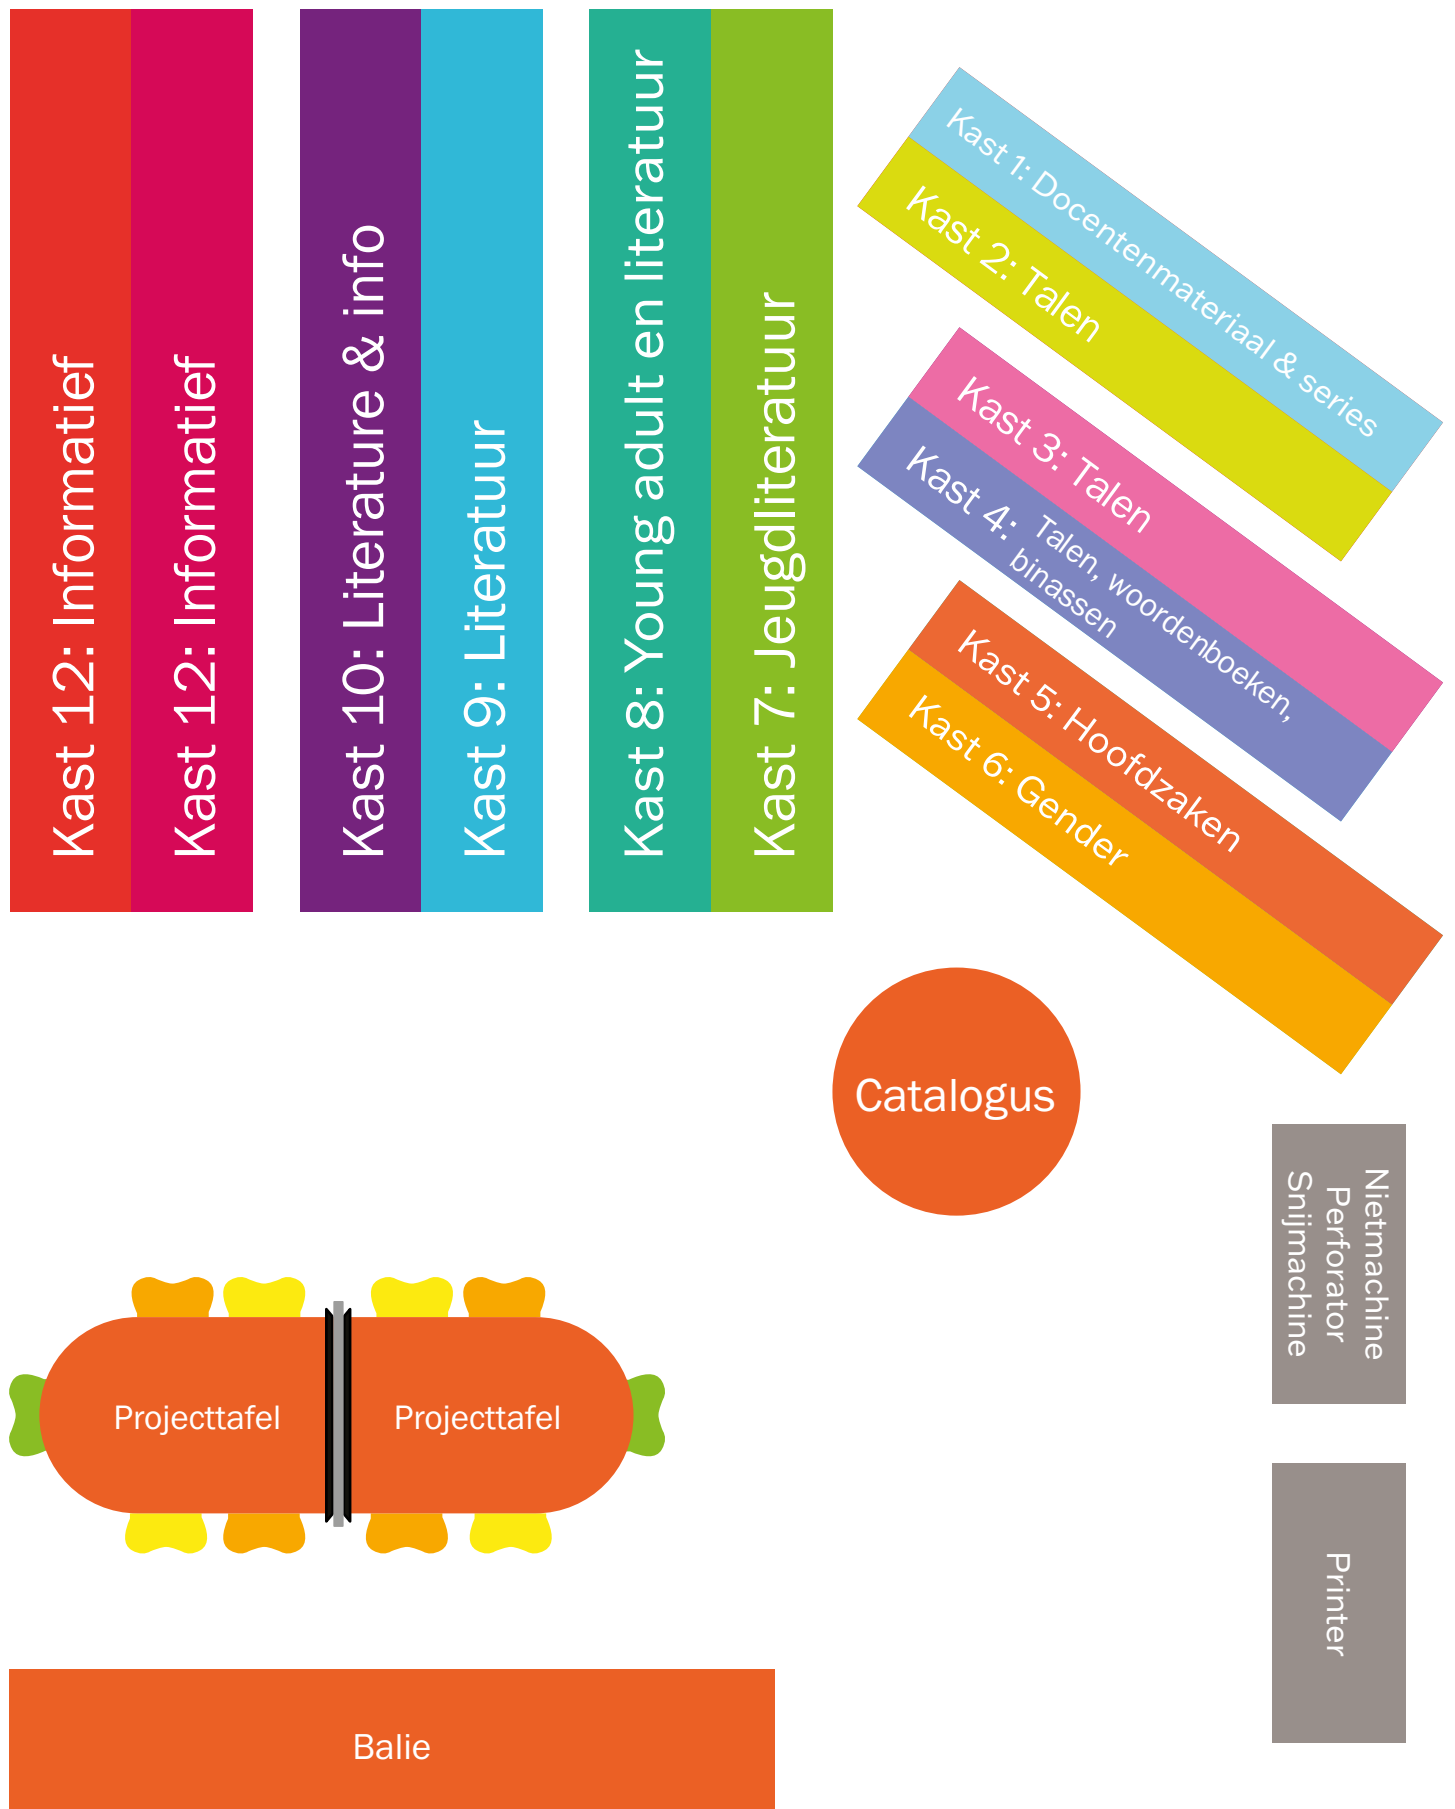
Kast 12: Informatief

Kast 12: Informatief

Kast 10: Literature & info

Kast 9: Literatuur

Kast 8: Young adult en literatuur

Kast 7: Jeugdliteratuur

Kast 1: Docentenmateriaal & series

Kast 2: Talen

Kast 3: Talen

Kast 4: Talen, woordenboeken, binassen

Kast 5: Hoofdzaken

Kast 6: Gender

Catalogus

Nietmachine
Perforator
Snijmachine

Projecttafel

Projecttafel

Printer

Balie